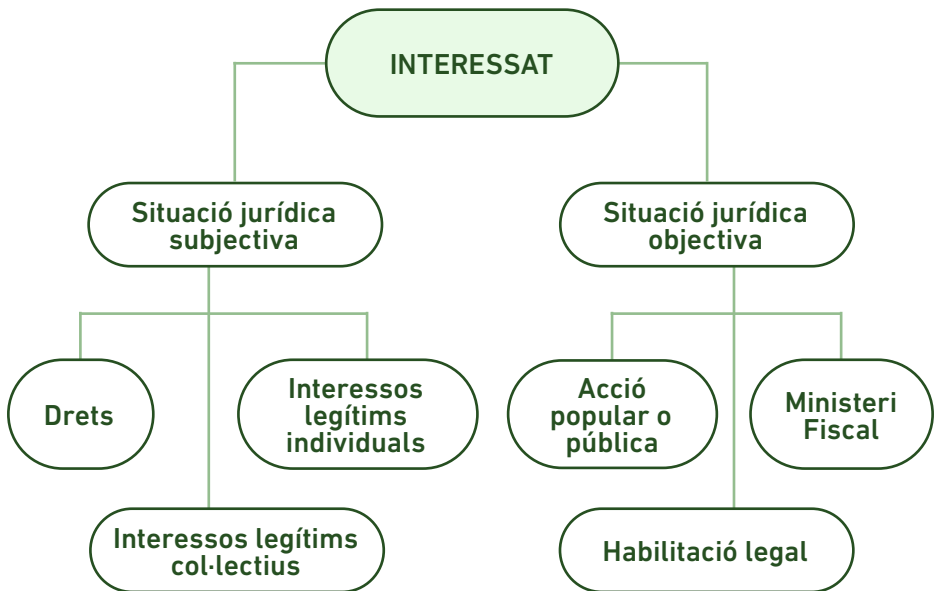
INTERESSAT

Situació jurídica subjectiva

Drets

Interessos legítims individuals

Interessos legítims col·lectius

Situació jurídica objectiva

Acció popular o pública

Ministeri Fiscal

Habilitació legal